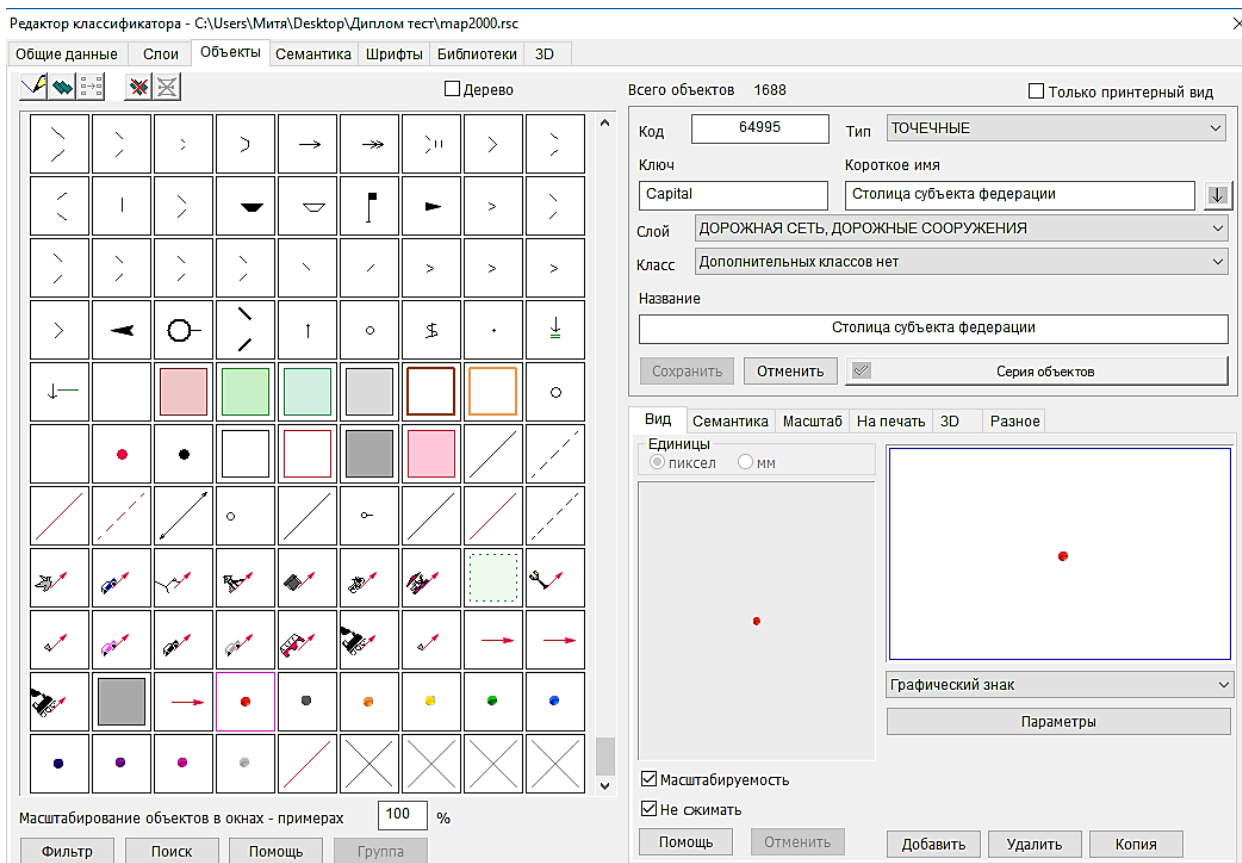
Редактор классификатора - C:\Users\Митя\Desktop\Диплом тест\map2000.rsc

Общие данные | Слои | Объекты | Семантика | Шрифты | Библиотеки | 3D

Дерево

Всего объектов 1688

Только принтерный вид

Код 64995

Тип ТОЧЕЧНЫЕ

Ключ

Capital

Короткое имя

Столица субъекта федерации

Слой ДОРОЖНАЯ СЕТЬ, ДОРОЖНЫЕ СООРУЖЕНИЯ

Класс Дополнительных классов нет

Название

Столица субъекта федерации

Сохранить | Отменить | Серия объектов

Вид | Семантика | Масштаб | На печать | 3D | Разное

Единицы

пиксел мм

Графический знак

Параметры

Масштабируемость

Не сжимать

Помощь | Отменить

Добавить | Удалить | Копия

Масштабирование объектов в окнах - примерах 100 %

Фильтр | Поиск | Помощь | Группа